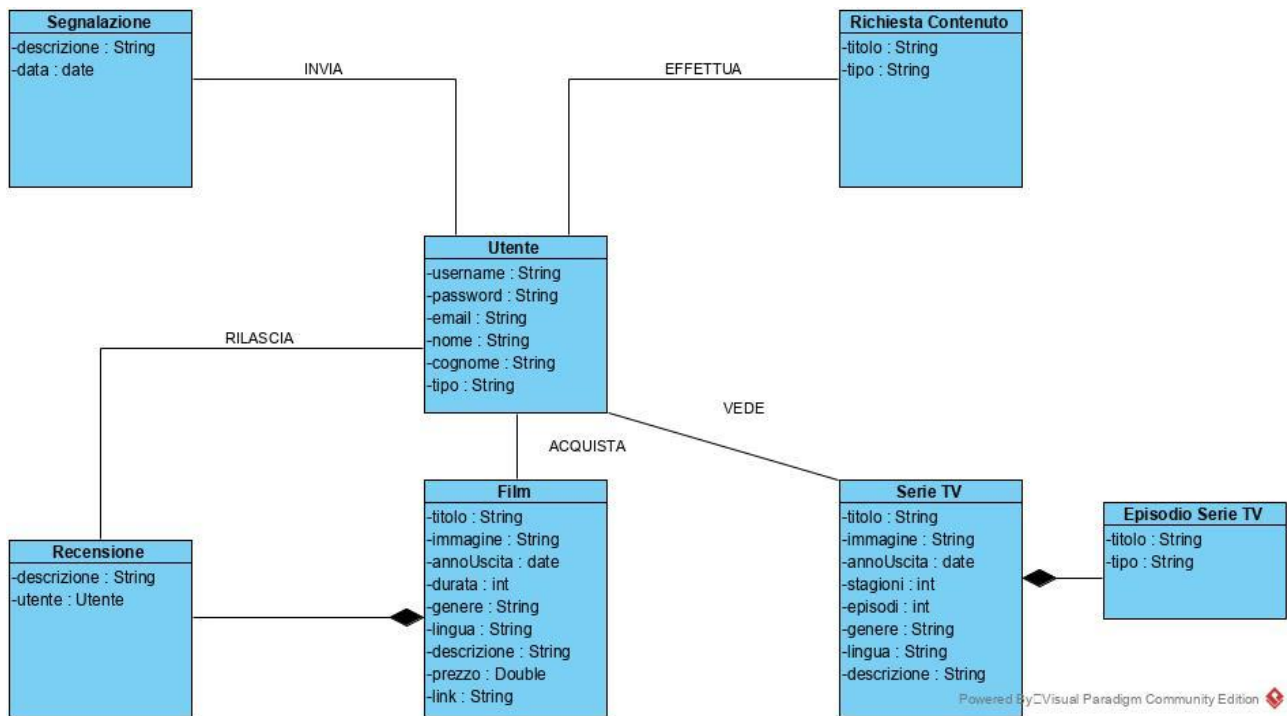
Segnalazione
-descrizione : String
-data : date

INVIA

EFFETTUA

Richiesta Contenuto
-titolo : String
-tipo : String

Utente
-username : String
-password : String
-email : String
-nome : String
-cognome : String
-tipo : String

RILASCIA

VEDE

ACQUISTA

Recensione
-descrizione : String
-utente : Utente

Film
-titolo : String
-immagine : String
-annoUscita : date
-durata : int
-genere : String
-lingua : String
-descrizione : String
-prezzo : Double
-link : String

Serie TV
-titolo : String
-immagine : String
-annoUscita : date
-stagioni : int
-episodi : int
-genere : String
-lingua : String
-descrizione : String

Episodio Serie TV
-titolo : String
-tipo : String

Powered By Visual Paradigm Community Edition